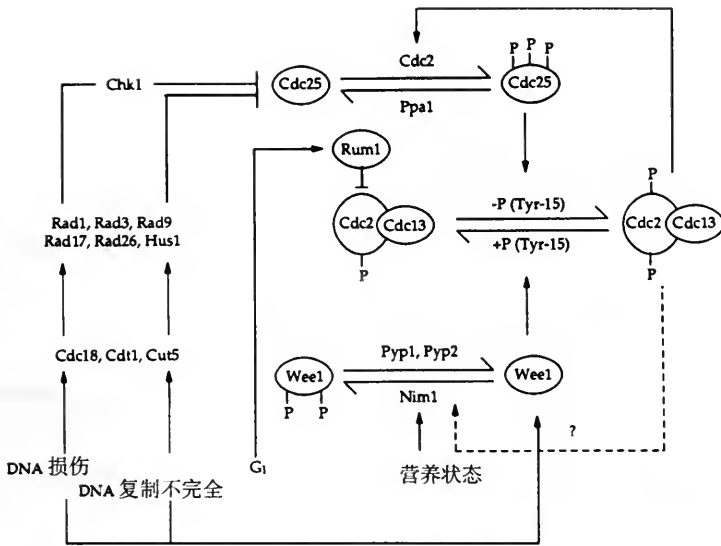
Chk1

Cdc25

Cdc2

Ppa1

P P P

Cdc25

Rum1

Rad1, Rad3, Rad9
Rad17, Rad26, Hus1

Cdc2 Cdc13

P

-P (Tyr-15)

+P (Tyr-15)

P

Cdc2 Cdc13

P

Cdc18, Cdt1, Cut5

Wee1

P P

Pyp1, Pyp2

Nim1

Wee1

?

DNA 损伤

DNA 复制不完全

$G_1$

营养状态